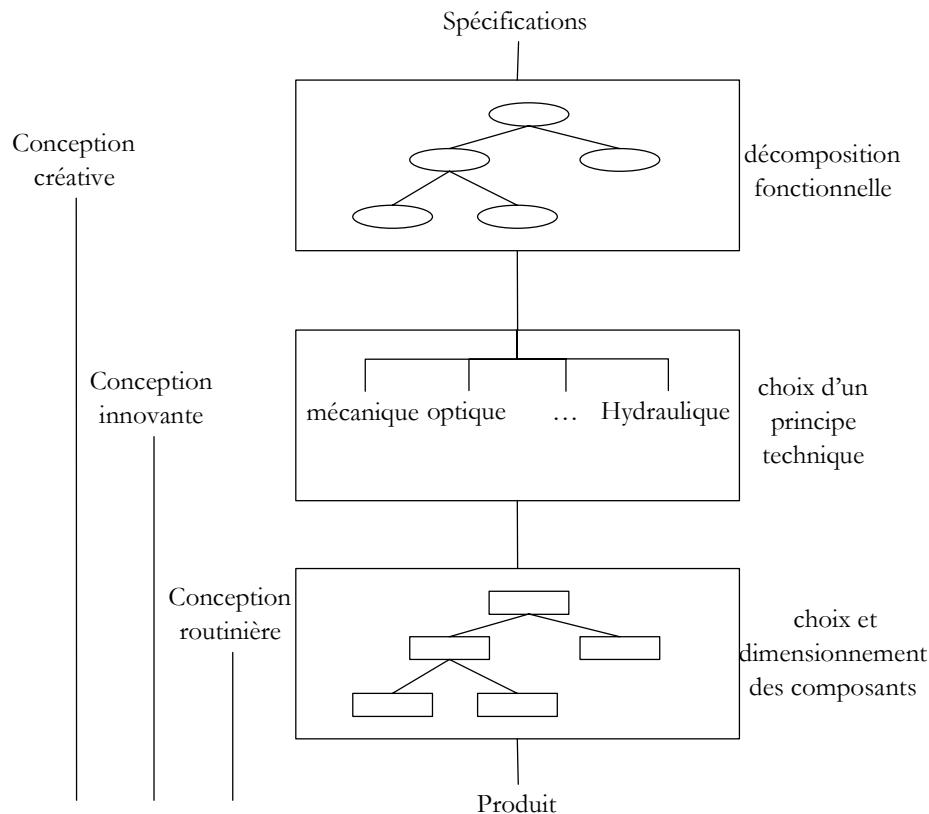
Spécifications

Conception créative

décomposition fonctionnelle

Conception innovante

mécanique optique … Hydraulique

choix d'un principe technique

Conception routinière

choix et dimensionnement des composants

Produit